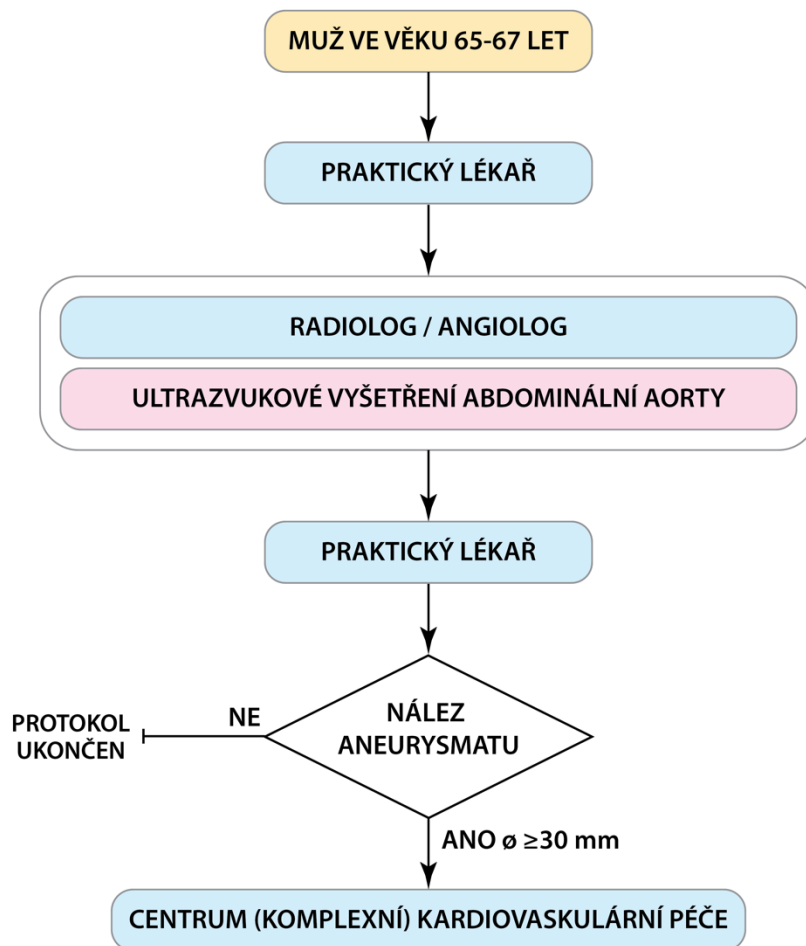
MUŽ VE VĚKU 65-67 LET

PRAKTICKÝ LÉKAŘ

RADIOLOG / ANGIOLOG

ULTRAZVUKOVÉ VYŠETŘENÍ ABDOMINÁLNÍ AORTY

PRAKTICKÝ LÉKAŘ

NÁLEZ ANEURYSMATU

NE

PROTOKOL UKONČEN

ANO ø $\geq$30 mm

CENTRUM (KOMPLEXNÍ) KARDIOVASKULÁRNÍ PÉČE